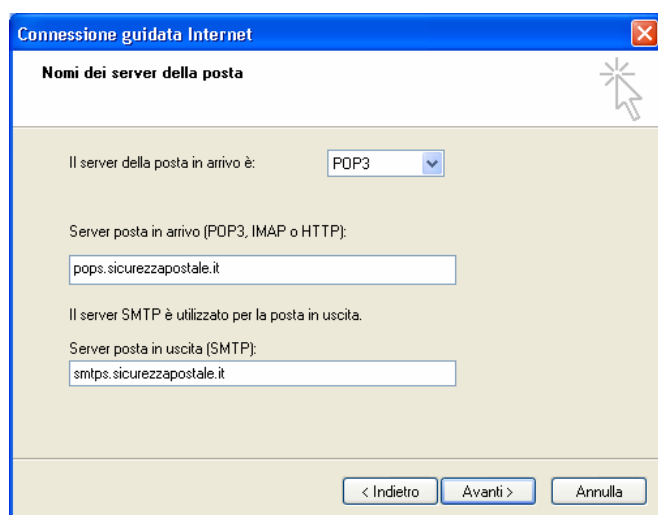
Connessione guidata Internet

Nomi dei server della posta

Il server della posta in arrivo è: POP3

Server posta in arrivo (POP3, IMAP o HTTP):

pops.sicurezzapostale.it

Il server SMTP è utilizzato per la posta in uscita.

Server posta in uscita (SMTP):

smtps.sicurezzapostale.it

< Indietro | Avanti > | Annulla